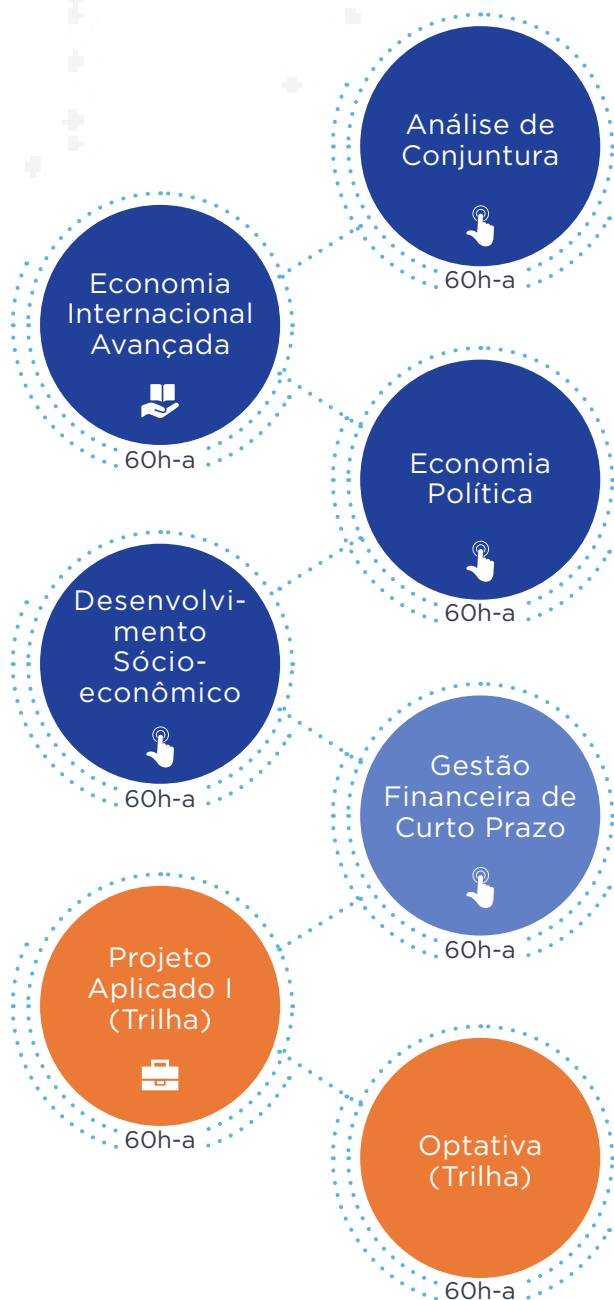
Análise de Conjuntura

60h-a

Economia Internacional Avançada

60h-a

Economia Política

60h-a

Desenvolvimento Sócio-econômico

60h-a

Gestão Financeira de Curto Prazo

60h-a

Projeto Aplicado I (Trilha)

60h-a

Optativa (Trilha)

60h-a